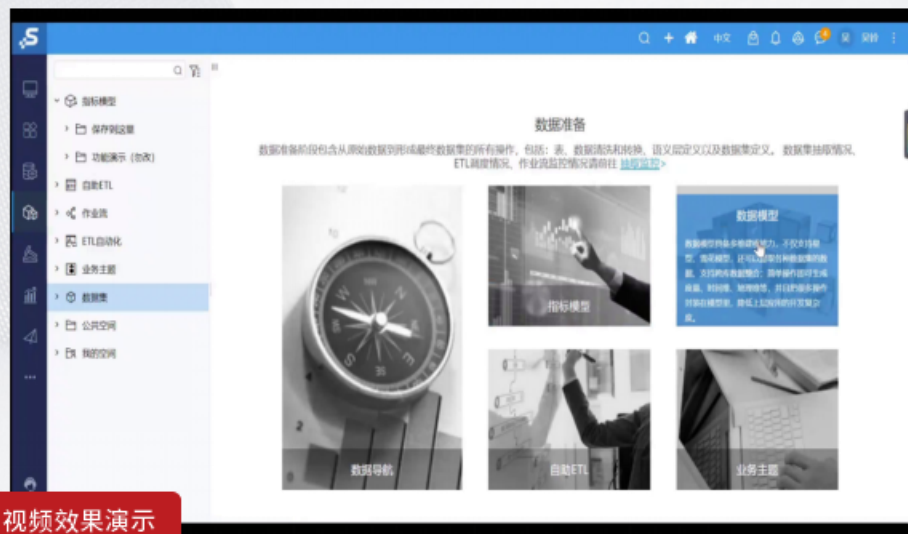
中文

指标模型
保存到这里
功能演示（勿改）
自助ETL
作业流
ETL自动化
业务主题
数据集
公共空间
我的空间

数据准备

数据准备阶段包含从原始数据到形成最终数据集的所有操作，包括：表、数据清洗和转换、语义层定义以及数据集定义。数据集抽取情况、ETL调度情况、作业流监控情况请前往 抽取监控>

数据模型
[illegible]

指标模型

数据导航

自助ETL

业务主题

视频效果演示